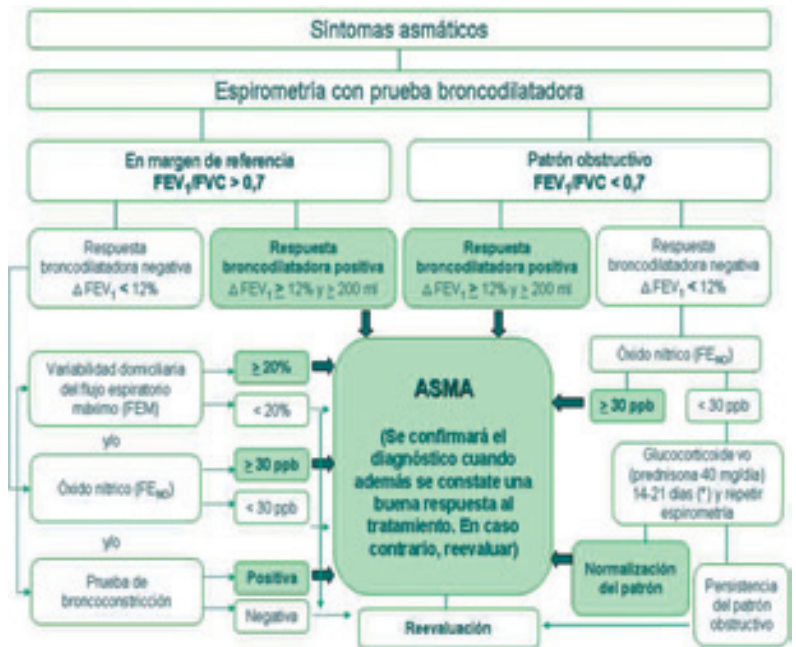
Síntomas asmáticos

Espirometría con prueba broncodilatadora

En margen de referencia
$FEV_1/FVC > 0,7$

Patrón obstructivo
$FEV_1/FVC < 0,7$

Respuesta broncodilatadora negativa
$\Delta FEV_1 < 12\%$

Respuesta broncodilatadora positiva
$\Delta FEV_1 \geq 12\%$ y $\geq 200$ ml

Respuesta broncodilatadora positiva
$\Delta FEV_1 \geq 12\%$ y $\geq 200$ ml

Respuesta broncodilatadora negativa
$\Delta FEV_1 < 12\%$

Variabilidad domiciliaria del flujo espiratorio máximo (FEM)

≥ 20%

< 20%

y/o

Óxido nítrico ($FE_{NO}$)

≥ 30 ppb

< 30 ppb

y/o

Prueba de broncoconstricción

Positiva

Negativa

ASMA

(Se confirmará el diagnóstico cuando además se constate una buena respuesta al tratamiento. En caso contrario, reevaluar)

Óxido nítrico ($FE_{NO}$)

≥ 30 ppb

< 30 ppb

Glucocorticoide vo (prednisona 40 mg/día) 14-21 días (*) y repetir espirometría

Normalización del patrón

Persistencia del patrón obstructivo

Reevaluación